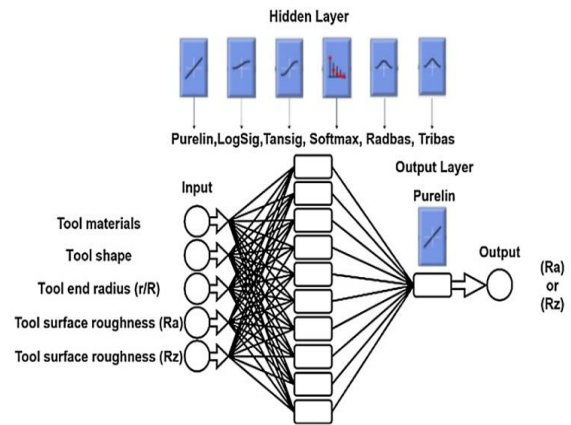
Hidden Layer

Purelin,LogSig,Tansig, Softmax, Radbas, Tribas

Input

Tool materials

Tool shape

Tool end radius (r/R)

Tool surface roughness (Ra)

Tool surface roughness (Rz)

Output Layer

Purelin

Output

(Ra)
or
(Rz)